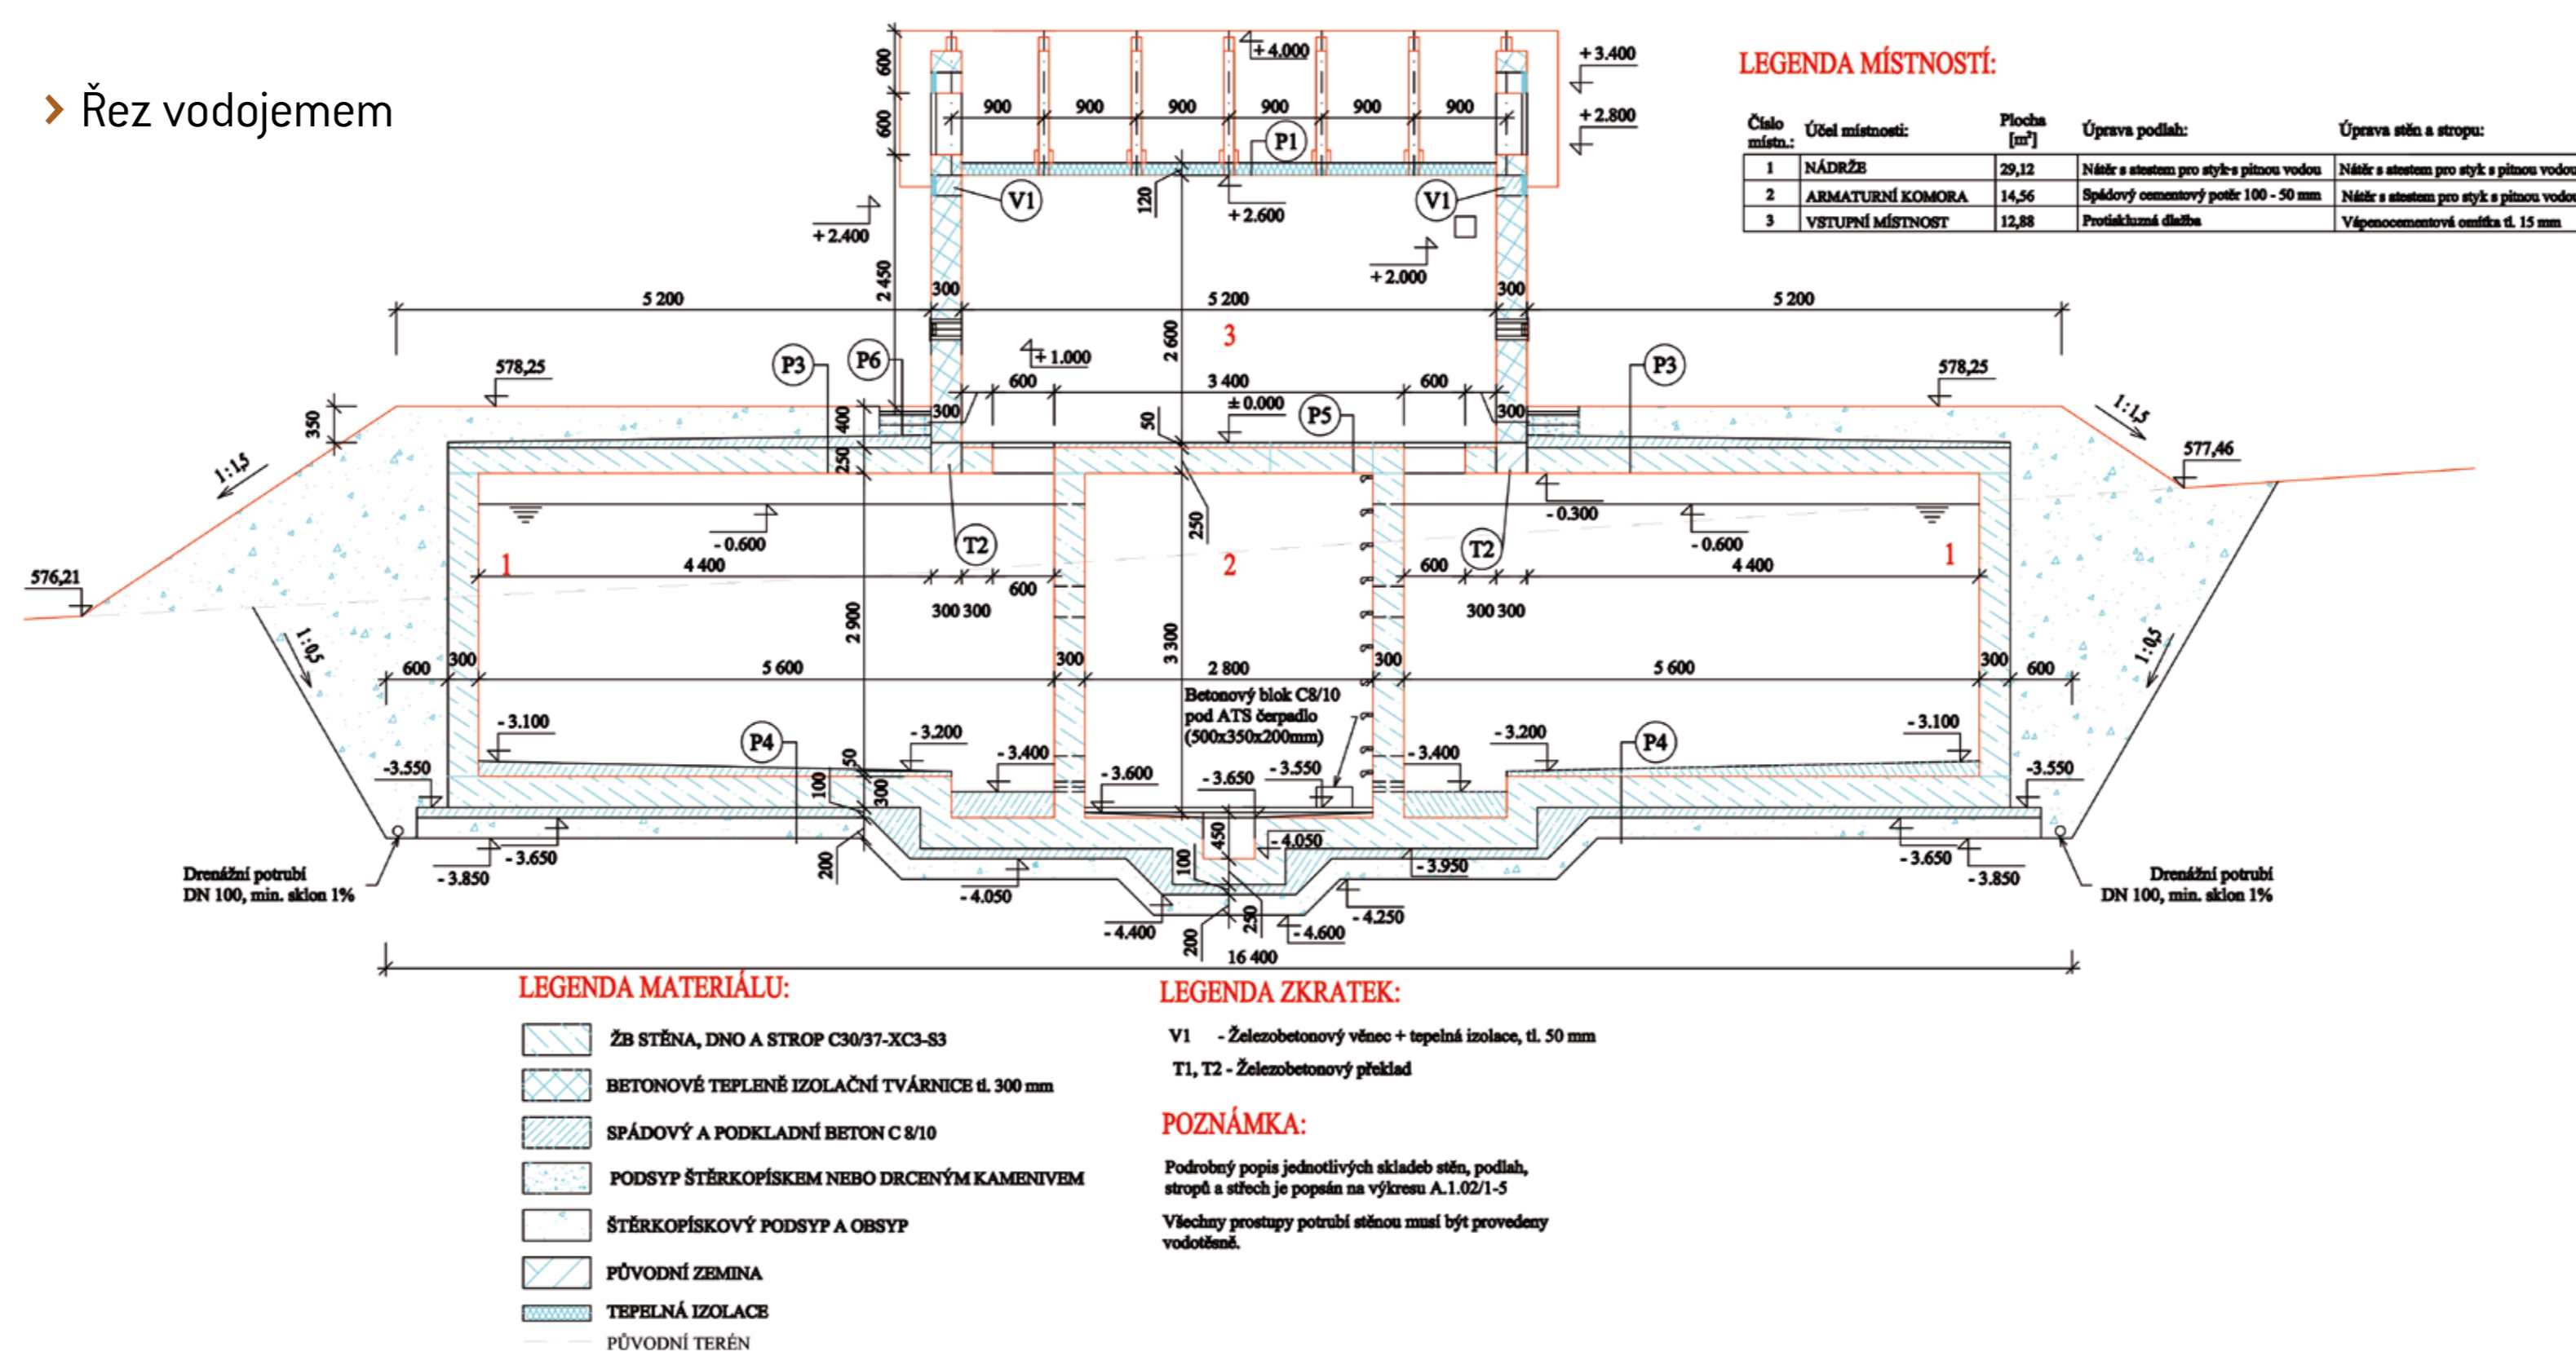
Řez vodojemem

LEGENDA MÍSTNOSTÍ:

| Číslo místn.: | Účel místnosti: | Plocha [m²] | Úprava podlah: | Úprava stěn a stropu: |
|---|---|---|---|---|
| 1 | NÁDRŽE | 29,12 | Nátěr s atestem pro styk s pitnou vodou | Nátěr s atestem pro styk s pitnou vodou |
| 2 | ARMATURNÍ KOMORA | 14,56 | Spádový cementový potěr 100 - 50 mm | Nátěr s atestem pro styk s pitnou vodou |
| 3 | VSTUPNÍ MÍSTNOST | 12,88 | Protiskluzná dlažba | Vápenocementová omítka tl. 15 mm |

+4.000 +3.400 +2.800 600 600 900 900 900 900 900 900 P1 V1 V1 120 +2.600 +2.400 +2.000 2 450 300 300 5 200 5 200 5 200 3 2 600 P3 P6 +1.000 P3 578,25 578,25 600 3 400 600 ±0.000 P5 350 400 300 50 300 1:1,5 1:1,5 577,46 250 250 -0.300 -0.600 -0.600 T2 T2 576,21 1 4 400 600 2 600 4 400 1 300 300 300 300 2 900 3 300 1:0,5 1:0,5 600 300 5 600 300 2 800 300 5 600 300 600 Betonový blok C8/10 pod ATS čerpadlo (500x350x200mm) -3.100 -3.100 P4 -3.200 -3.200 P4 -3.400 -3.400 -3.550 -3.550 50 -3.600 -3.650 -3.550 100 300 450 -4.050 -3.650 -3.650 100 -3.950 -3.850 -3.850 200 -4.050 -4.250 -4.400 250 -4.600 200 16 400

Drenážní potrubí DN 100, min. sklon 1%

Drenážní potrubí DN 100, min. sklon 1%

LEGENDA MATERIÁLU:
ŽB STĚNA, DNO A STROP C30/37-XC3-S3
BETONOVÉ TEPLENĚ IZOLAČNÍ TVÁRNICE tl. 300 mm
SPÁDOVÝ A PODKLADNÍ BETON C 8/10
PODSYP ŠTĚRKOPÍSKEM NEBO DRCENÝM KAMENIVEM
ŠTĚRKOPÍSKOVÝ PODSYP A OBSYP
PŮVODNÍ ZEMINA
TEPELNÁ IZOLACE
PŮVODNÍ TERÉN

LEGENDA ZKRATEK:
V1 - Železobetonový věnec + tepelná izolace, tl. 50 mm
T1, T2 - Železobetonový překlad

POZNÁMKA:
Podrobný popis jednotlivých skladeb stěn, podlah, stropů a střech je popsán na výkresu A.1.02/1-5

Všechny prostupy potrubí stěnou musí být provedeny vodotěsně.